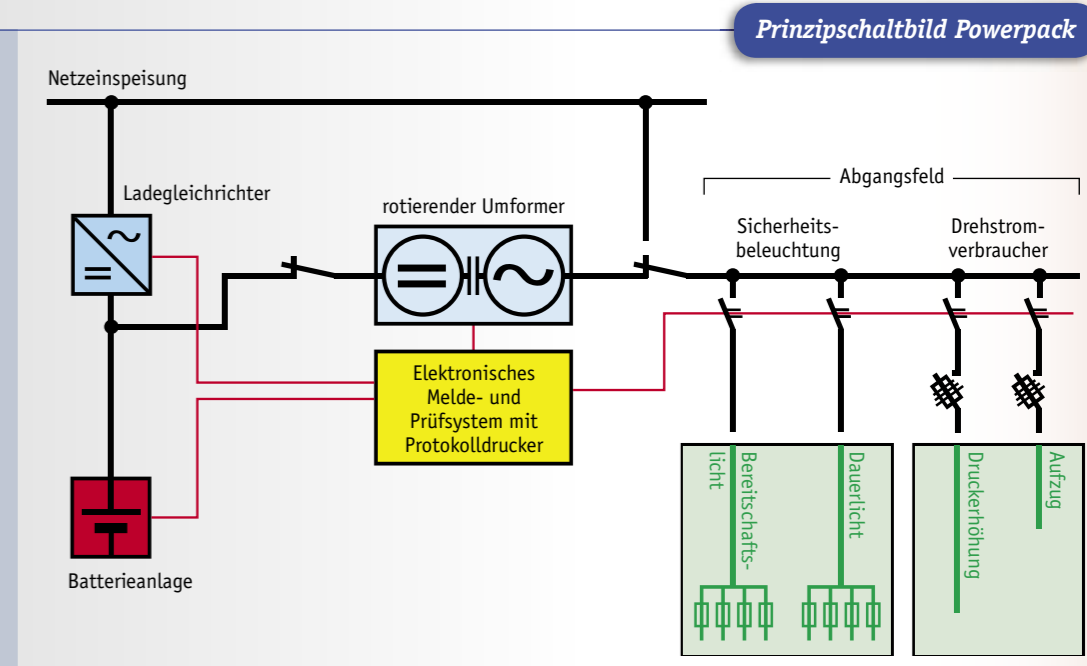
Prinzipschaltbild Powerpack

Netzeinspeisung

Ladegleichrichter

rotierender Umformer

Abgangsfeld

Sicherheitsbeleuchtung

Drehstromverbraucher

Elektronisches Melde- und Prüfsystem mit Protokolldrucker

Batterieanlage

Bereitschaftslicht

Dauerlicht

Druckerhöhung

Aufzug